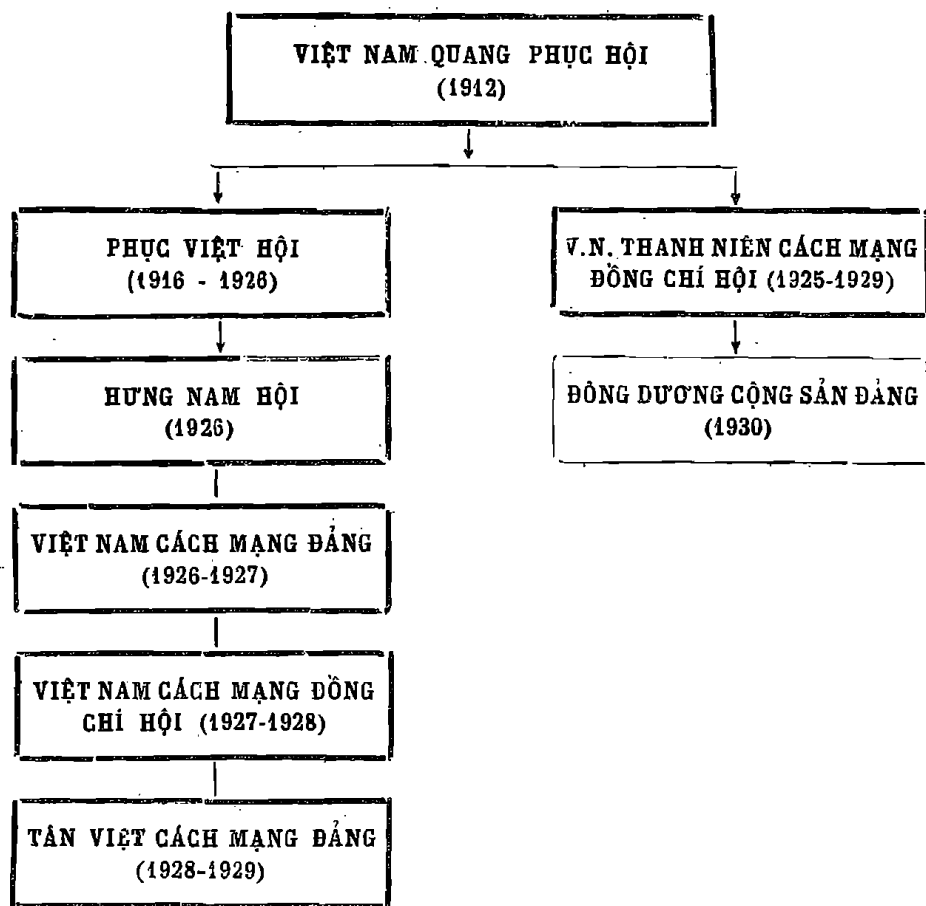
VIỆT NAM QUANG PHỤC HỘI
(1912)

PHỤC VIỆT HỘI
(1916 - 1926)

V.N. THANH NIÊN CÁCH MẠNG ĐỒNG CHÍ HỘI (1925-1929)

HƯNG NAM HỘI
(1926)

ĐÔNG DƯƠNG CỘNG SẢN ĐẢNG
(1930)

VIỆT NAM CÁCH MẠNG ĐẢNG
(1926-1927)

VIỆT NAM CÁCH MẠNG ĐỒNG CHÍ HỘI (1927-1928)

TÂN VIỆT CÁCH MẠNG ĐẢNG
(1928-1929)